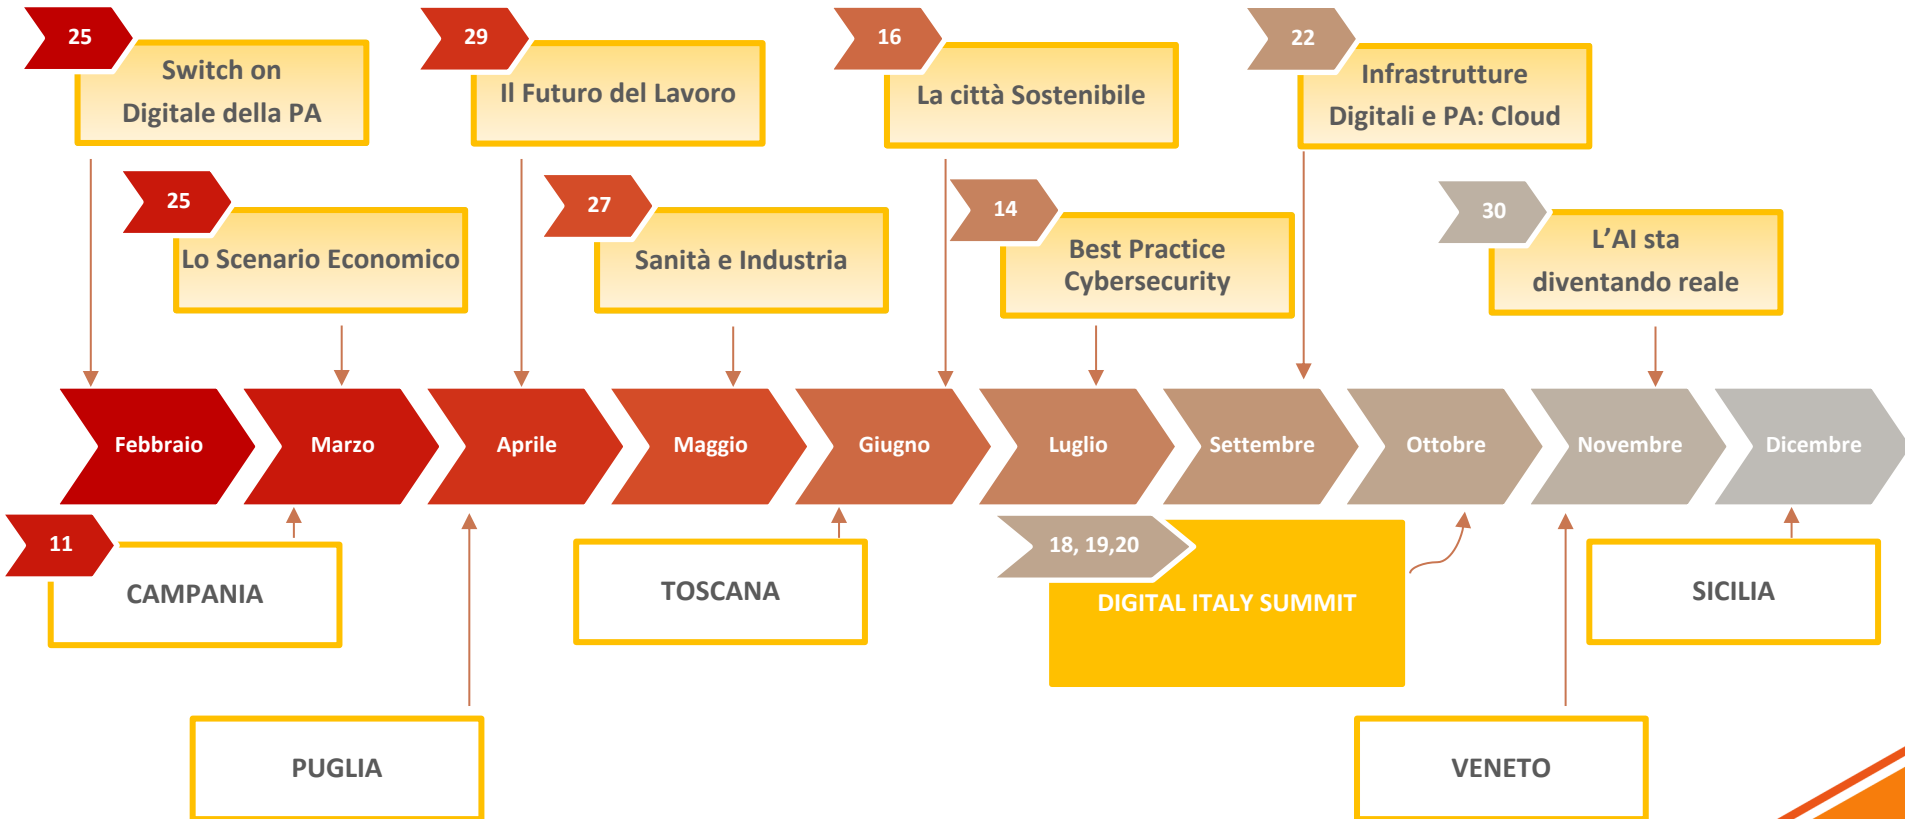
25
Switch on Digitale della PA

29
Il Futuro del Lavoro

16
La città Sostenibile

22
Infrastrutture Digitali e PA: Cloud

25
Lo Scenario Economico

27
Sanità e Industria

14
Best Practice Cybersecurity

30
L'AI sta diventando reale

Febbraio
Marzo
Aprile
Maggio
Giugno
Luglio
Settembre
Ottobre
Novembre
Dicembre

11
CAMPANIA

TOSCANA

18, 19,20
DIGITAL ITALY SUMMIT

SICILIA

PUGLIA

VENETO